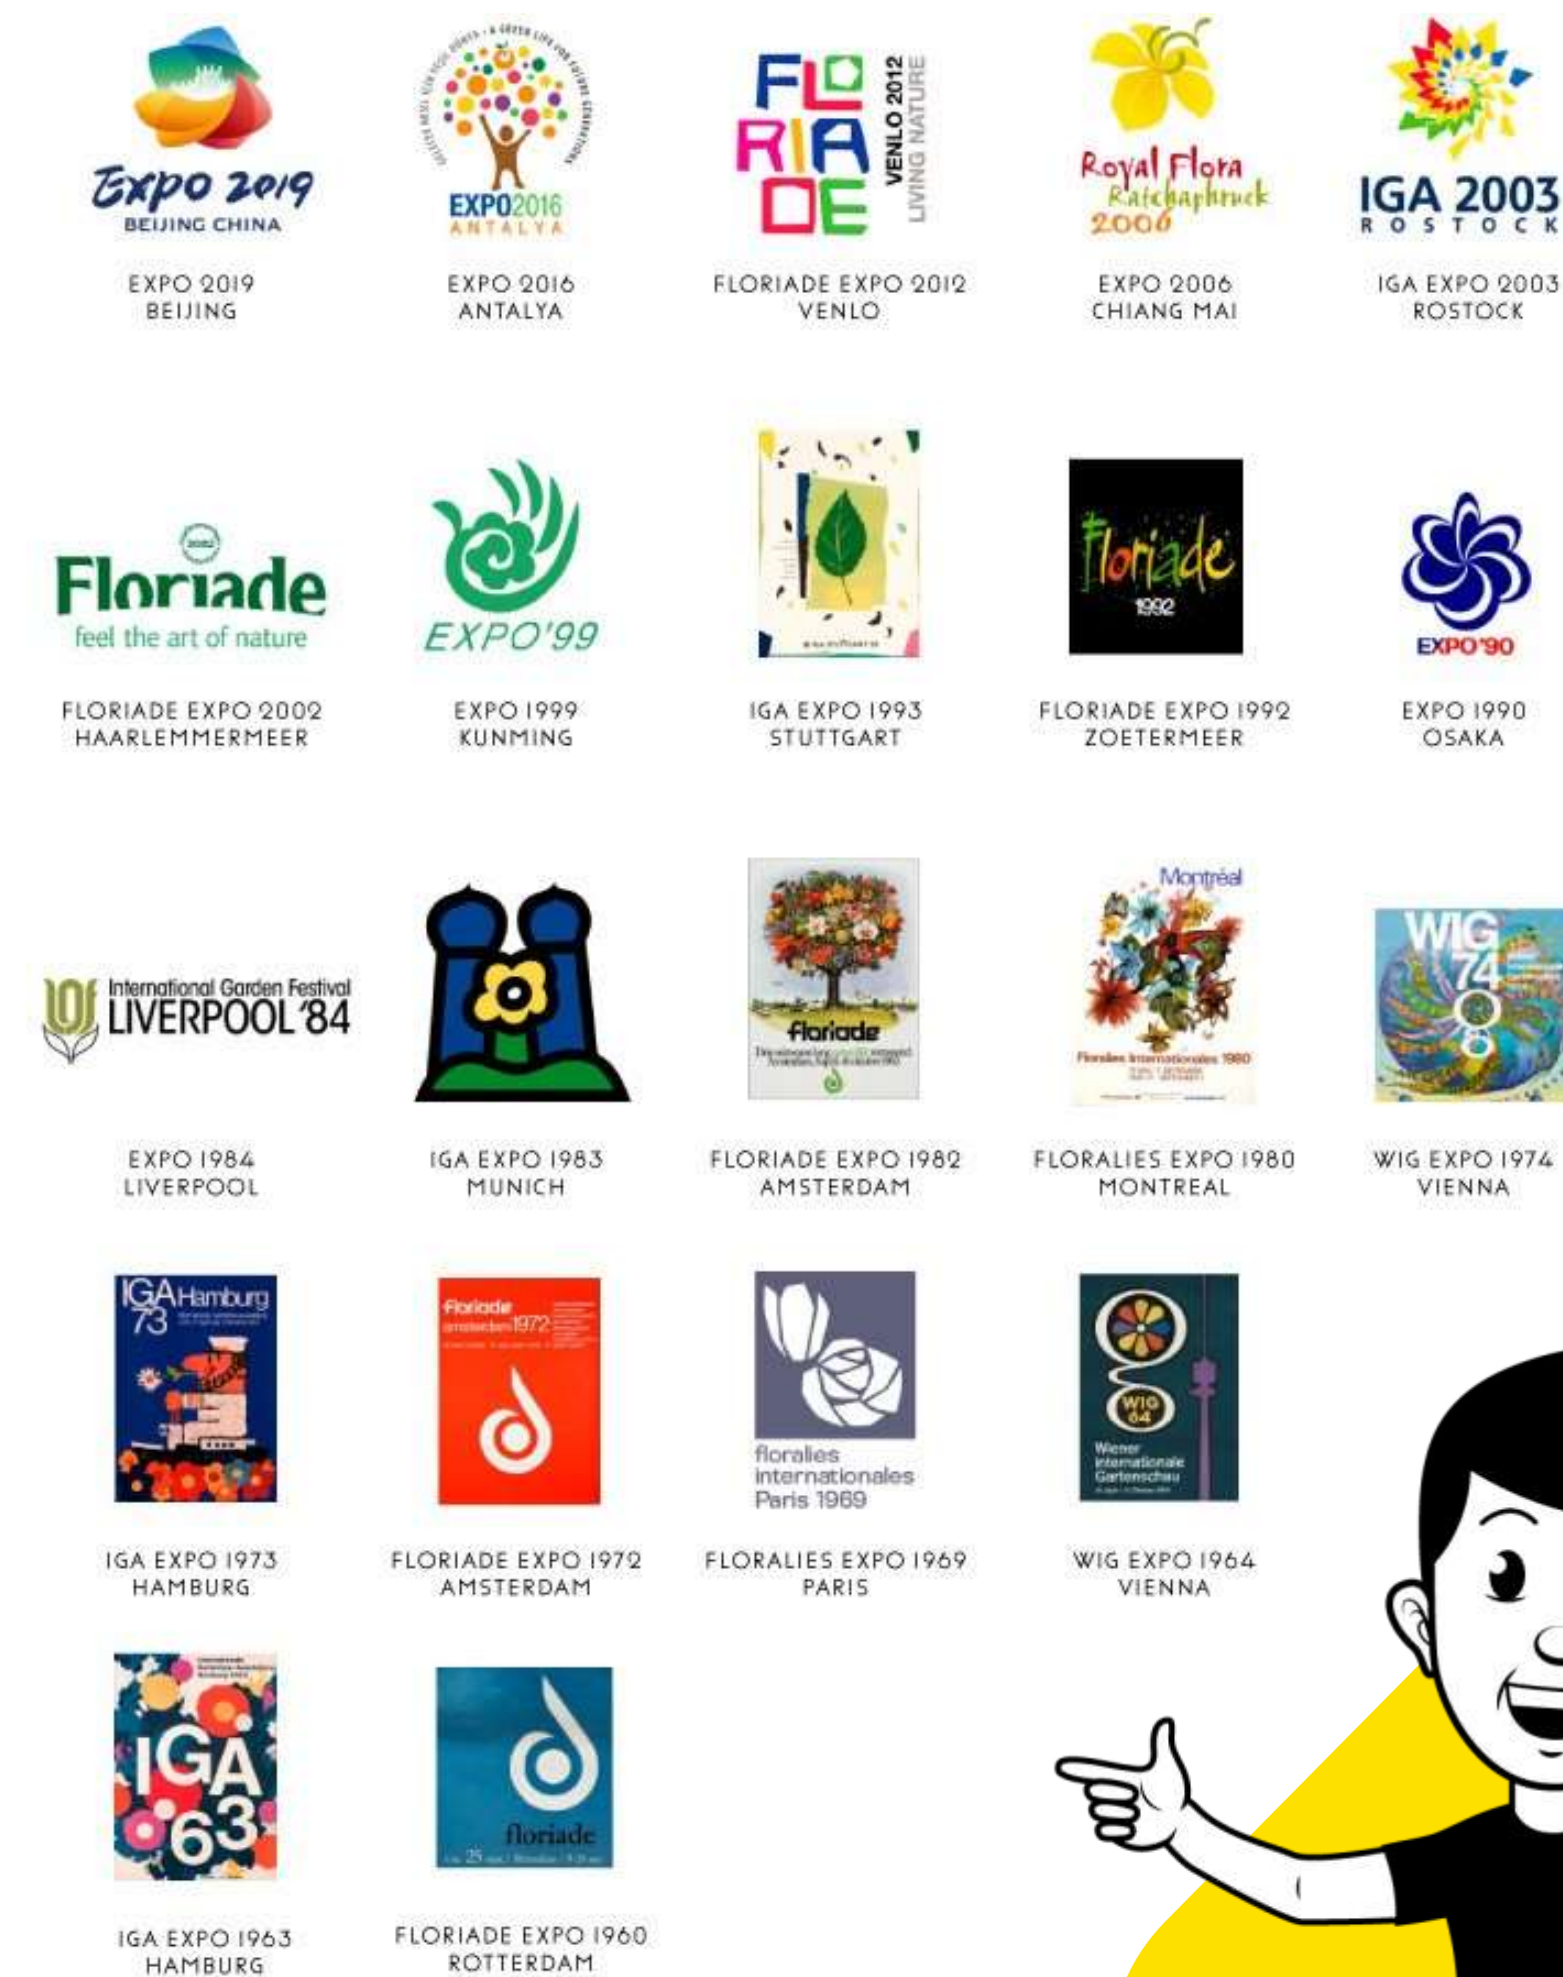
Expo 2019
BEIJING CHINA

EXPO 2019
BEIJING

EXPO2016
ANTALYA

EXPO 2016
ANTALYA

FLO
RIA
DE
VENLO 2012
LIVING NATURE

FLORIADE EXPO 2012
VENLO

Royal Flora
Ratchaphruek
2006

EXPO 2006
CHIANG MAI

IGA 2003
ROSTOCK

IGA EXPO 2003
ROSTOCK

Floriade
feel the art of nature

FLORIADE EXPO 2002
HAARLEMMERMEER

EXPO'99

EXPO 1999
KUNMING

IGA EXPO 1993
STUTTGART

floriade
1992

FLORIADE EXPO 1992
ZOETERMEER

EXPO'90

EXPO 1990
OSAKA

International Garden Festival
LIVERPOOL '84

EXPO 1984
LIVERPOOL

IGA EXPO 1983
MUNICH

floriade

FLORIADE EXPO 1982
AMSTERDAM

Montréal
Floralies Internationales 1980

FLORALIES EXPO 1980
MONTREAL

WIG 74

WIG EXPO 1974
VIENNA

IGA Hamburg
73

IGA EXPO 1973
HAMBURG

floriade
amsterdam 1972

FLORIADE EXPO 1972
AMSTERDAM

floralies
internationales
Paris 1969

FLORALIES EXPO 1969
PARIS

WIG 64
Wiener
Internationale
Gartenschau

WIG EXPO 1964
VIENNA

IGA
63

IGA EXPO 1963
HAMBURG

floriade

FLORIADE EXPO 1960
ROTTERDAM